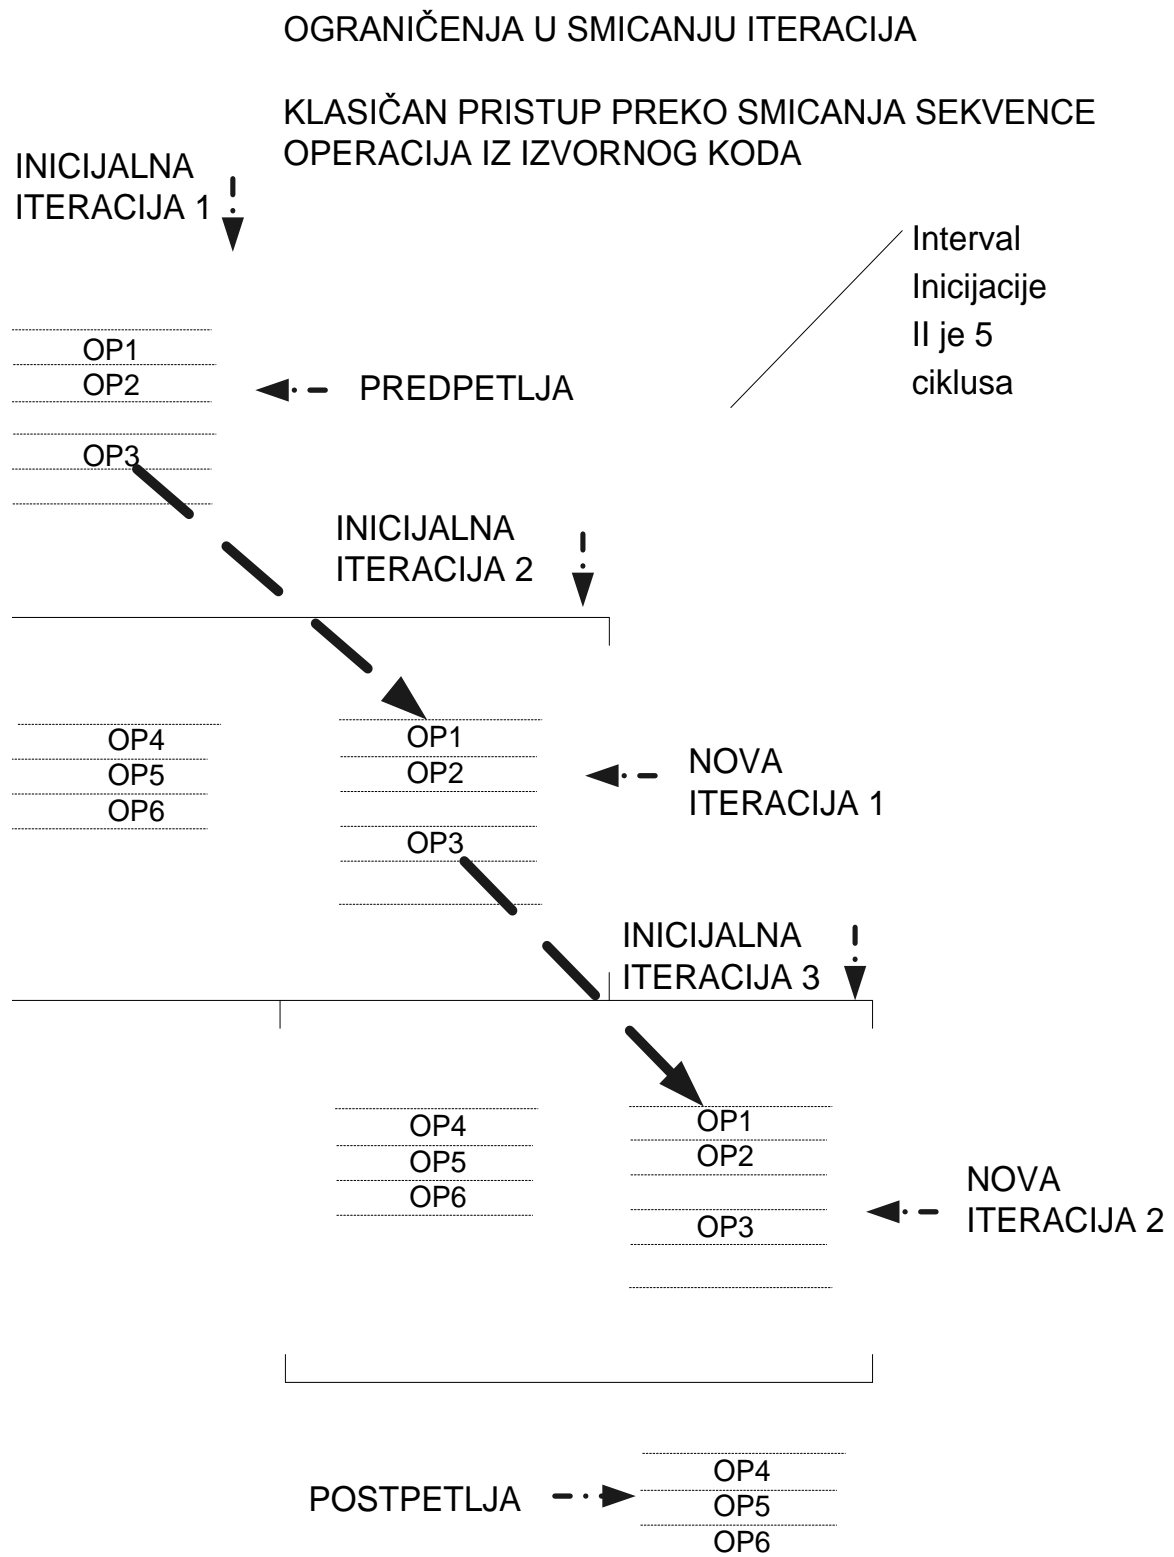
OGRANIČENJA U SMICANJU ITERACIJA

KLASIČAN PRISTUP PREKO SMICANJA SEKVENCE OPERACIJA IZ IZVORNOG KODA

INICIJALNA ITERACIJA 1

Interval Inicijacije II je 5 ciklusa

OP1
OP2
OP3

PREDPETLJA

INICIJALNA ITERACIJA 2

OP4
OP5
OP6

OP1
OP2
OP3

NOVA ITERACIJA 1

INICIJALNA ITERACIJA 3

OP4
OP5
OP6

OP1
OP2
OP3

NOVA ITERACIJA 2

POSTPETLJA

OP4
OP5
OP6